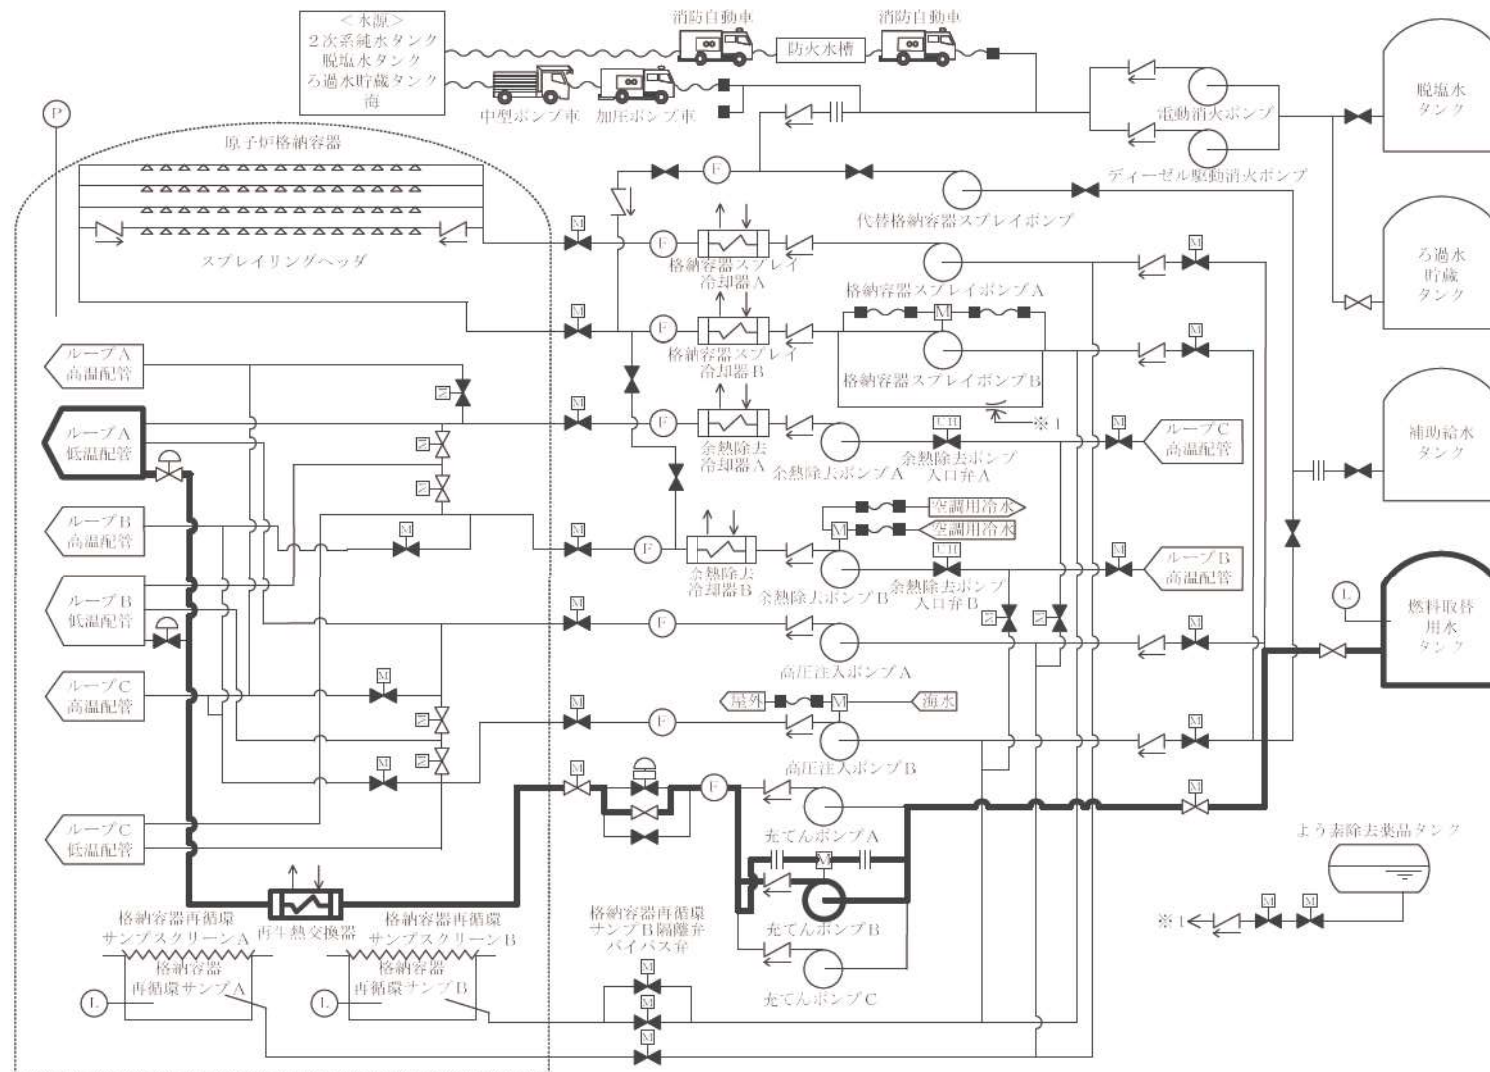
＜水源＞
２次系純水タンク
脱塩水タンク
ろ過水貯蔵タンク
等

消防自動車
防火水槽
消防自動車
中型ポンプ車
加圧ポンプ車

脱塩水タンク
電動消火ポンプ
ディーゼル駆動消火ポンプ

P
原子炉格納容器
スプレイリングヘッダ
代替格納容器スプレイポンプ
F
M
格納容器スプレイ冷却器Ａ
格納容器スプレイポンプＡ
ろ過水貯蔵タンク
格納容器スプレイ冷却器Ｂ
格納容器スプレイポンプＢ
※１

ループＡ高温配管
ループＡ低温配管
ループＢ高温配管
ループＢ低温配管
ループＣ高温配管
ループＣ低温配管

余熱除去冷却器Ａ
余熱除去ポンプＡ
余熱除去ポンプ入口弁Ａ
CH
ループＣ高温配管
補助給水タンク

空調用冷水
空調用冷水
余熱除去冷却器Ｂ
余熱除去ポンプＢ
余熱除去ポンプ入口弁Ｂ
ループＢ高温配管

高圧注入ポンプＡ
L
燃料取替用水タンク
屋外
海水
高圧注入ポンプＢ

充てんポンプＡ
充てんポンプＢ
充てんポンプＣ
よう素除去薬品タンク
※１

再生熱交換器
格納容器再循環サンプスクリーンＡ
格納容器再循環サンプスクリーンＢ
格納容器再循環サンプＡ
格納容器再循環サンプＢ
格納容器再循環サンプＢ隔離弁バイパス弁